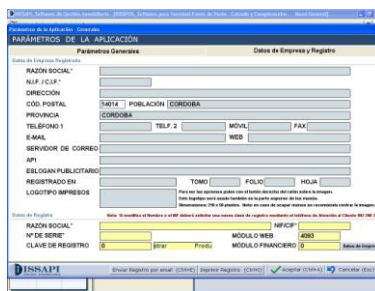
DISSAPI. Software de Gestión Inmobiliaria - DISSAPI, Software para Servicio Punto de Venta, Calzado y Complementos - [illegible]

Parámetros de la Aplicación - Generales

PARÁMETROS DE LA APLICACIÓN

Parámetros Generales

Datos de Empresa y Registro

Datos de Empresa Registrada

RAZÓN SOCIAL*

N.I.F. / C.I.F.*

DIRECCIÓN

CÓD. POSTAL 14014 POBLACIÓN CORDOBA

PROVINCIA CORDOBA

TELÉFONO 1

TELF. 2

MÓVIL

FAX

E-MAIL

WEB

SERVIDOR DE CORREO

API

ESLOGAN PUBLICITARIO

REGISTRADO EN

TOMO

FOLIO

HOJA

LOGOTIPO IMPRESOS

Para ver las opciones pulse con el botón derecho del ratón sobre la imagen. Este logotipo será usado también en la parte superior de los ticket. Dimensiones: 290 x 50 píxeles. Nota: en caso de ocupar menos se recomienda centrar la imagen.

Datos de Registro

Nota: Si modifica el Nombre o el NIF deberá solicitar una nueva clave de registro mediante el teléfono de Atención al Cliente 902 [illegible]

RAZÓN SOCIAL*

NIFCIF

Nº DE SERIE*

MÓDULO WEB 4093

CLAVE DE REGISTRO 0 strar Produ

MÓDULO FINANCIERO 0

Datos de Empresa

DISSAPI

Enviar Registro por email (Ctrl+E)

Imprimir Registro (Ctrl+I)

Aceptar (Ctrl+A)

Cancelar (Esc)